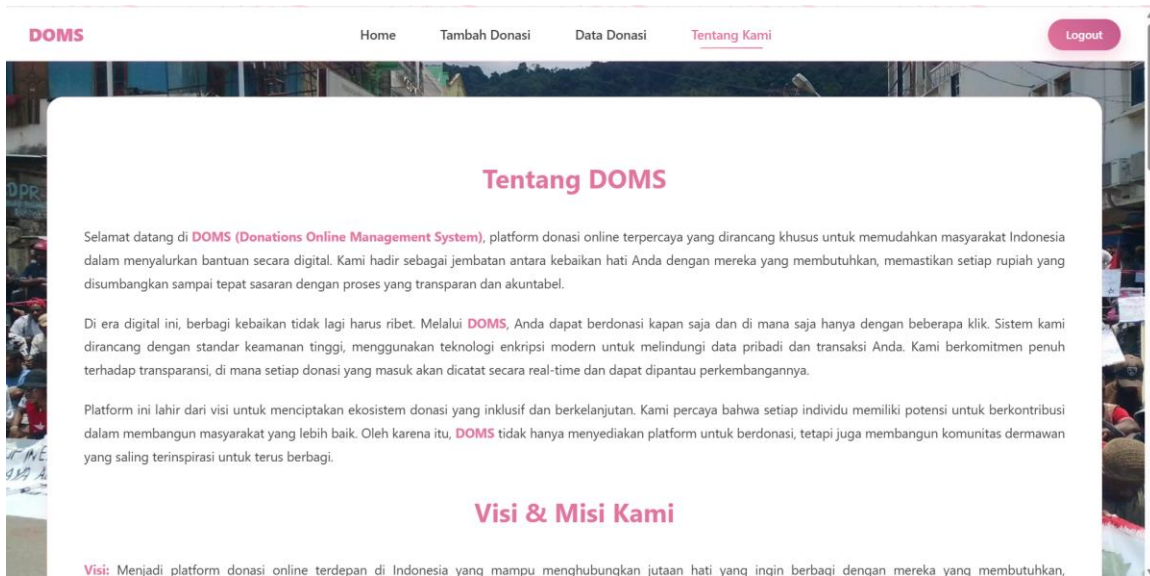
DOMS

Home Tambah Donasi Data Donasi Tentang Kami

Logout

Tentang DOMS

Selamat datang di DOMS (Donations Online Management System), platform donasi online terpercaya yang dirancang khusus untuk memudahkan masyarakat Indonesia dalam menyalurkan bantuan secara digital. Kami hadir sebagai jembatan antara kebaikan hati Anda dengan mereka yang membutuhkan, memastikan setiap rupiah yang disumbangkan sampai tepat sasaran dengan proses yang transparan dan akuntabel.

Di era digital ini, berbagi kebaikan tidak lagi harus ribet. Melalui DOMS, Anda dapat berdonasi kapan saja dan di mana saja hanya dengan beberapa klik. Sistem kami dirancang dengan standar keamanan tinggi, menggunakan teknologi enkripsi modern untuk melindungi data pribadi dan transaksi Anda. Kami berkomitmen penuh terhadap transparansi, di mana setiap donasi yang masuk akan dicatat secara real-time dan dapat dipantau perkembangannya.

Platform ini lahir dari visi untuk menciptakan ekosistem donasi yang inklusif dan berkelanjutan. Kami percaya bahwa setiap individu memiliki potensi untuk berkontribusi dalam membangun masyarakat yang lebih baik. Oleh karena itu, DOMS tidak hanya menyediakan platform untuk berdonasi, tetapi juga membangun komunitas dermawan yang saling terinspirasi untuk terus berbagi.

Visi & Misi Kami

Visi: Menjadi platform donasi online terdepan di Indonesia yang mampu menghubungkan jutaan hati yang ingin berbagi dengan mereka yang membutuhkan,